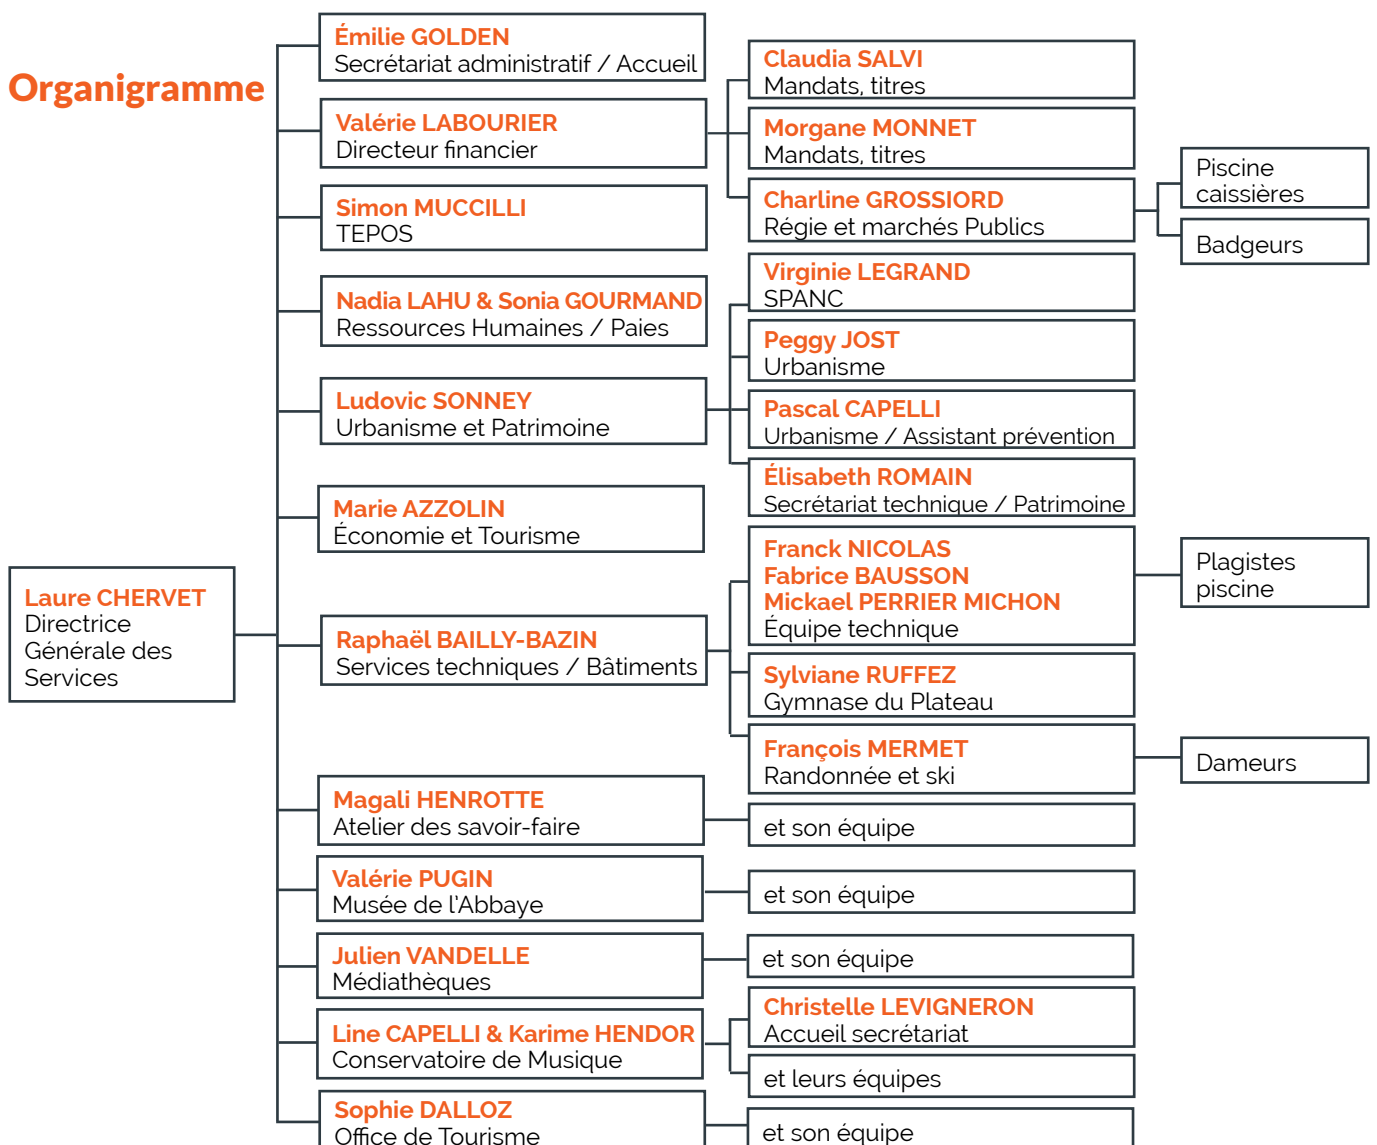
Organigramme

Laure CHERVET
Directrice Générale des Services

Émilie GOLDEN
Secrétariat administratif / Accueil

Valérie LABOURIER
Directeur financier

Claudia SALVI
Mandats, titres

Morgane MONNET
Mandats, titres

Charline GROSSIORD
Régie et marchés Publics

Piscine caissières

Badgeurs

Simon MUCCILLI
TEPOS

Nadia LAHU & Sonia GOURMAND
Ressources Humaines / Paies

Ludovic SONNEY
Urbanisme et Patrimoine

Virginie LEGRAND
SPANC

Peggy JOST
Urbanisme

Pascal CAPELLI
Urbanisme / Assistant prévention

Élisabeth ROMAIN
Secrétariat technique / Patrimoine

Marie AZZOLIN
Économie et Tourisme

Raphaël BAILLY-BAZIN
Services techniques / Bâtiments

Franck NICOLAS
Fabrice BAUSSON
Mickael PERRIER MICHON
Équipe technique

Plagistes piscine

Sylviane RUFFEZ
Gymnase du Plateau

François MERMET
Randonnée et ski

Dameurs

Magali HENROTTE
Atelier des savoir-faire

et son équipe

Valérie PUGIN
Musée de l'Abbaye

et son équipe

Julien VANDELLE
Médiathèques

et son équipe

Line CAPELLI & Karime HENDOR
Conservatoire de Musique

Christelle LEVIGNERON
Accueil secrétariat

et leurs équipes

Sophie DALLOZ
Office de Tourisme

et son équipe